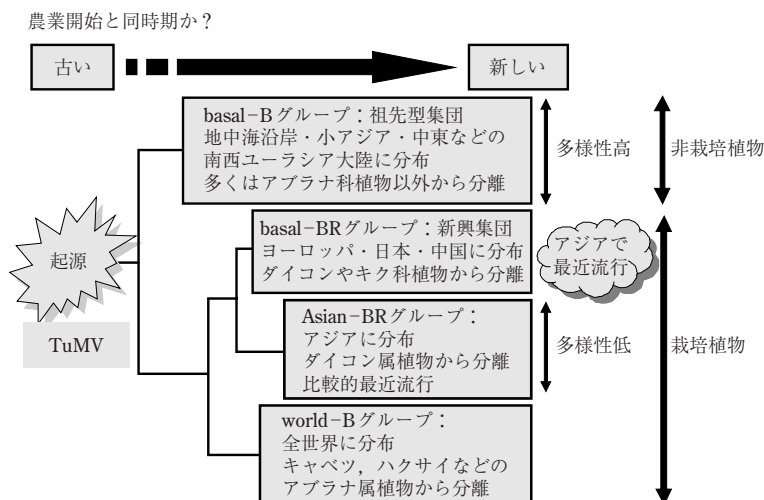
農業開始と同時期か？

古い

新しい

basal−Bグループ：祖先型集団
地中海沿岸・小アジア・中東などの
南西ユーラシア大陸に分布
多くはアブラナ科植物以外から分離

多様性高

非栽培植物

起源

TuMV

basal−BRグループ：新興集団
ヨーロッパ・日本・中国に分布
ダイコンやキク科植物から分離

アジアで
最近流行

Asian−BRグループ：
アジアに分布
ダイコン属植物から分離
比較的最近流行

多様性低

栽培植物

world−Bグループ：
全世界に分布
キャベツ，ハクサイなどの
アブラナ属植物から分離